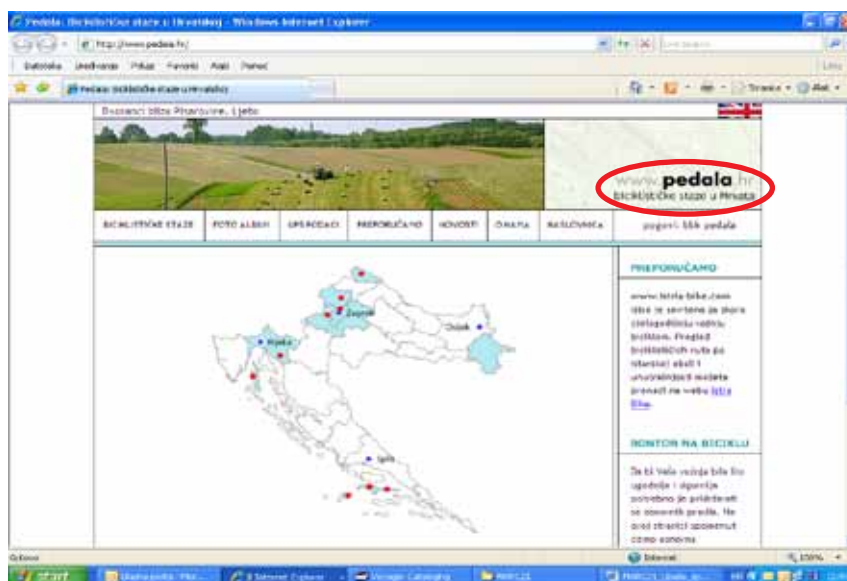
Pedala: Biciklističke staze u Hrvatskoj - Windows Internet Explorer

http://www.pedala.hr/

Datoteka Uređivanje Prikaz Favoriti Alati Pomoć

Pedala: biciklističke staze u Hrvatskoj

Stranica ▾ Alati ▾

Dvoranci blizu Pinarovine, Ljeto

www.pedala.hr
biciklističke staze u Hrvata

BICIKLISTIČKE STAZE | FOTO ALBUM | UPUTSTVA | PREPORUČAMO | NOVOSTI | O NAMA | NASLOVNICA | pogledi: 555 pedala

Zagreb
Osijek
Rijeka
Split

PREPORUČAMO

www.istra-bike.com sitnica je savršena za ljubitelje biciklizma. Pregled biciklističkih ruta po istarskoj obali i unutrašnjosti možete pronaći na webu Istra Bike.

RONTOR NA BICIKLU

Za bi Vaša vožnja bila što ugodnija i sigurnija potrebno je pridržavati se osnovnih pravila. Na ovoj stranici spomenut ćemo osnovna

Gotovo

Internet

100%

start